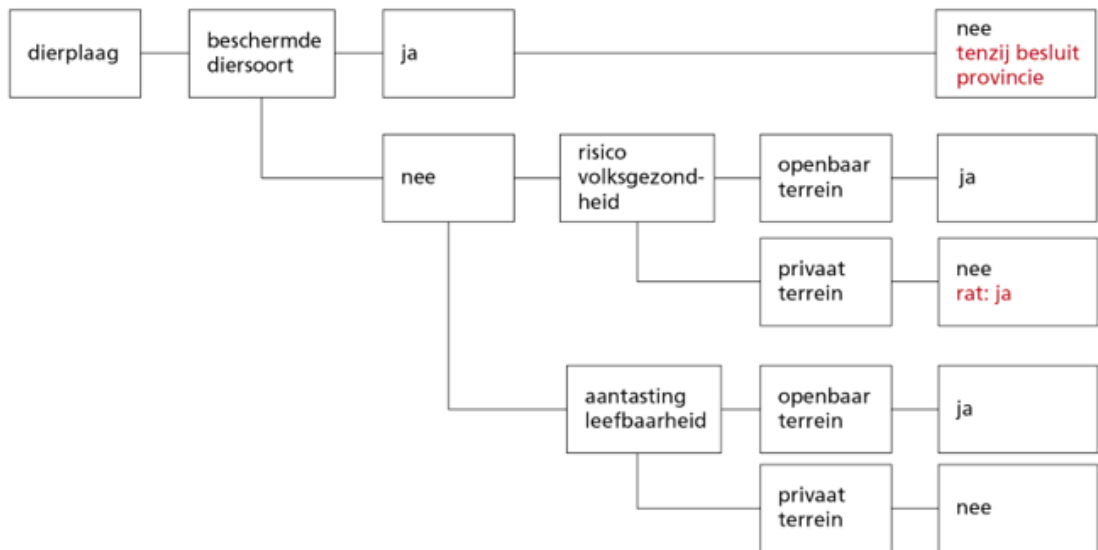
dierplaag

beschermde diersoort

ja

nee
tenzij besluit provincie

nee

risico volksgezondheid

openbaar terrein

ja

privaat terrein

nee
rat: ja

aantasting leefbaarheid

openbaar terrein

ja

privaat terrein

nee